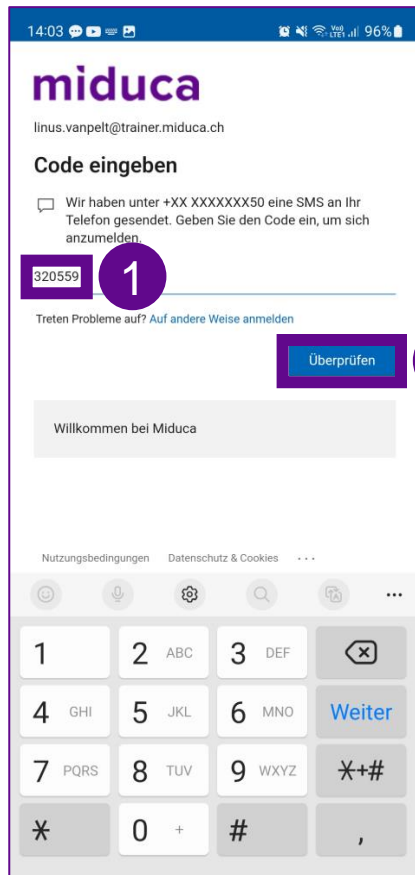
14:03 96%

miduca

linus.vanpelt@trainer.miduca.ch

Code eingeben

Wir haben unter +XX XXXXXXX50 eine SMS an Ihr Telefon gesendet. Geben Sie den Code ein, um sich anzumelden.

320559 1

Treten Probleme auf? Auf andere Weise anmelden

Überprüfen

Willkommen bei Miduca

Nutzungsbedingungen Datenschutz & Cookies ...

...

| 1 | 2 ABC | 3 DEF | ⌫ |
|---|---|---|---|
| 4 GHI | 5 JKL | 6 MNO | Weiter |
| 7 PQRS | 8 TUV | 9 WXYZ | *+# |
| * | 0 + | # | , |